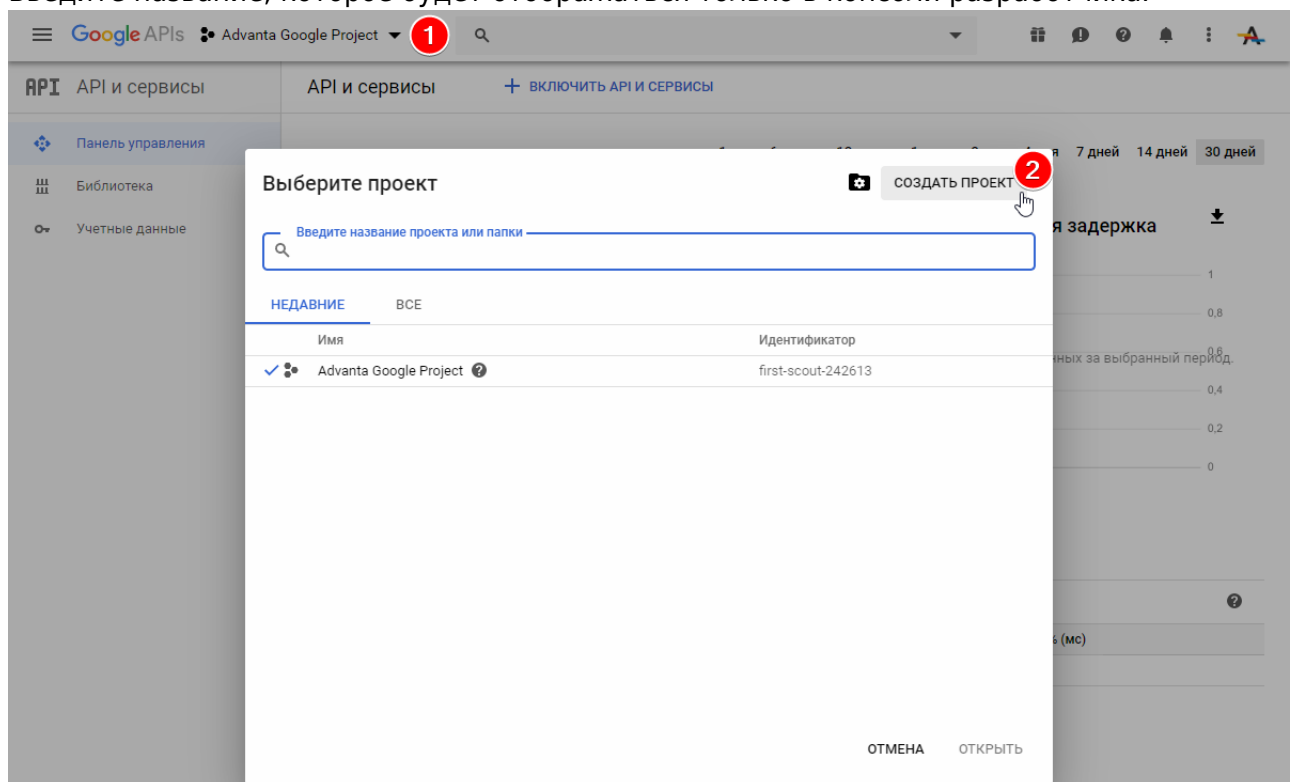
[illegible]

Google APIs Advanta Google Project 1

API API и сервисы

API и сервисы + ВКЛЮЧИТЬ API И СЕРВИСЫ

Панель управления
Библиотека
Учетные данные

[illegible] я 7 дней 14 дней 30 дней

я задержка

1
0,8
0,6
ных за выбранный период.
0,4
0,2
0

ь (мс)

Выберите проект

СОЗДАТЬ ПРОЕКТ 2

Введите название проекта или папки

НЕДАВНИЕ ВСЕ

| Имя | Идентификатор |
|---|---|
| Advanta Google Project | first-scout-242613 |

ОТМЕНА ОТКРЫТЬ